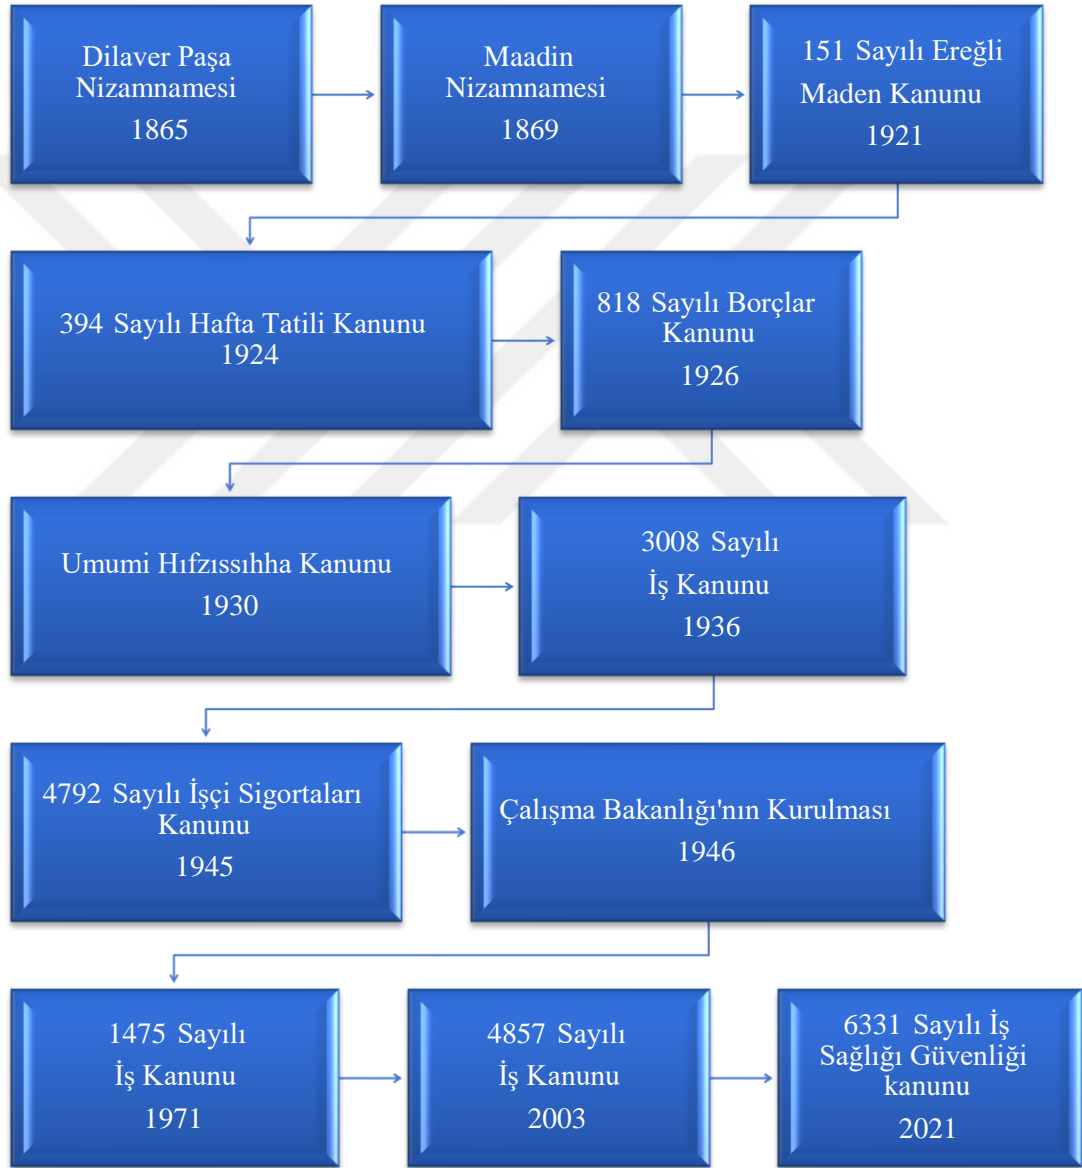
Dilaver Paşa Nizamnamesi
1865

Maadin Nizamnamesi
1869

151 Sayılı Ereğli Maden Kanunu
1921

394 Sayılı Hafta Tatili Kanunu
1924

818 Sayılı Borçlar Kanunu
1926

Umumi Hıfzıssıhha Kanunu
1930

3008 Sayılı İş Kanunu
1936

4792 Sayılı İşçi Sigortaları Kanunu
1945

Çalışma Bakanlığı'nın Kurulması
1946

1475 Sayılı İş Kanunu
1971

4857 Sayılı İş Kanunu
2003

6331 Sayılı İş Sağlığı Güvenliği kanunu
2021